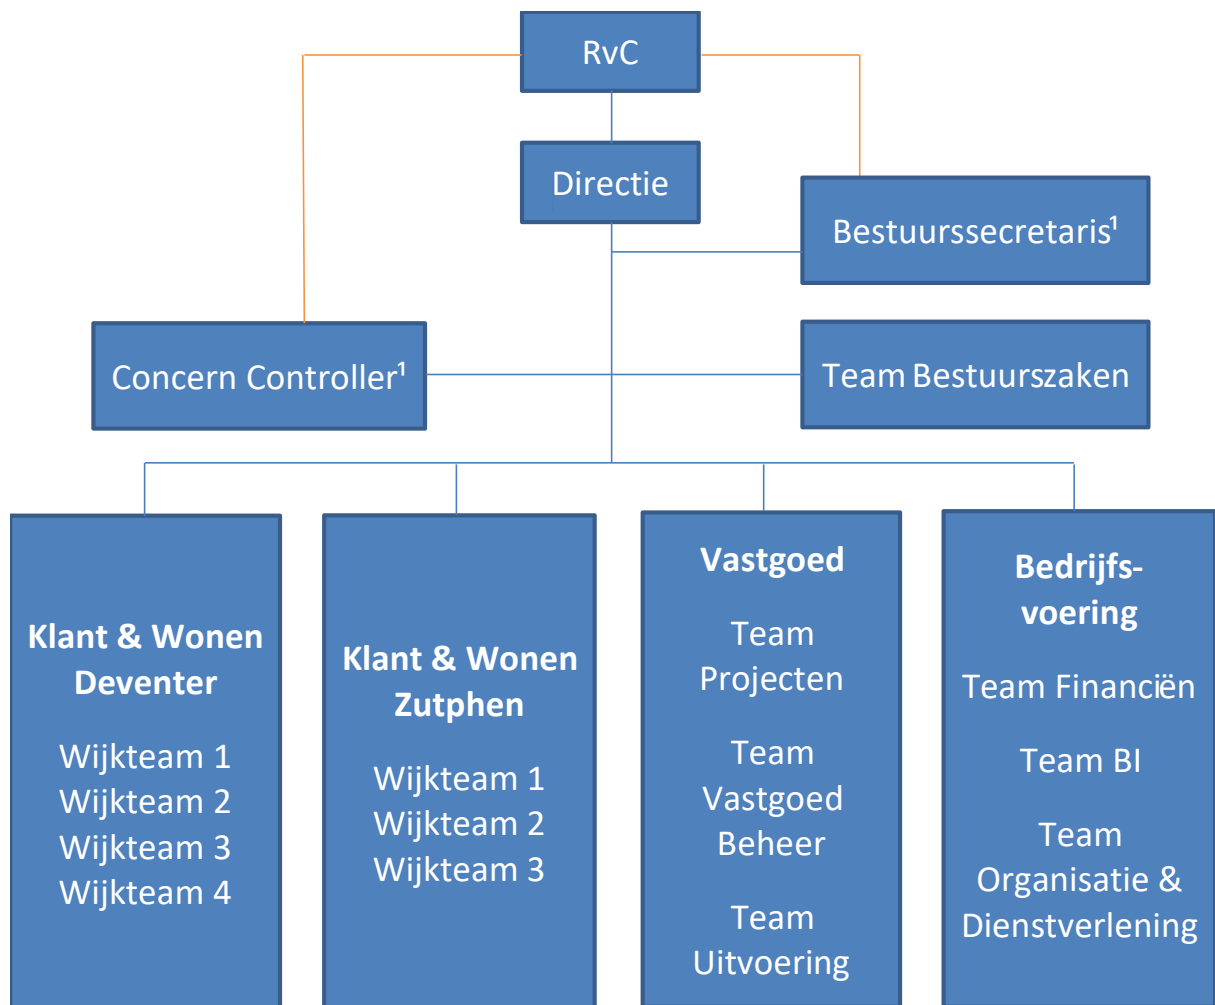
RvC

Directie

Bestuurssecretaris¹

Concern Controller¹

Team Bestuurszaken

**Klant & Wonen Deventer**

Wijkteam 1
Wijkteam 2
Wijkteam 3
Wijkteam 4

**Klant & Wonen Zutphen**

Wijkteam 1
Wijkteam 2
Wijkteam 3

**Vastgoed**

Team Projecten

Team Vastgoed Beheer

Team Uitvoering

**Bedrijfsvoering**

Team Financiën

Team BI

Team Organisatie & Dienstverlening